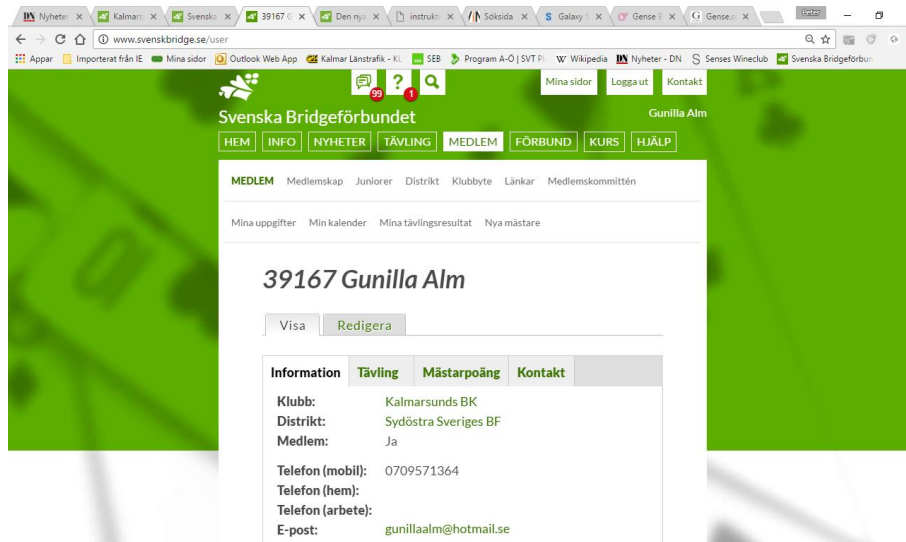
Nyheter × Kalmar × Svenska × 39167 × Den ny × instrukti × Söksida × Galaxy × Gense × Gense × Peter

www.svenskbridge.se/user

Appar Importerat från IE Mina sidor Outlook Web App Kalmar Länstrafik - KL SEB Program A-Ö | SVT Pl Wikipedia Nyheter - DN Senses Wineclub Svenska Bridgeförbun

99 ? 1 Mina sidor Logga ut Kontakt

Svenska Bridgeförbundet Gunilla Alm

HEM INFO NYHETER TÄVLING MEDLEM FÖRBUND KURS HJÄLP

MEDLEM Medlemskap Juniorer Distrikt Klubbyte Länkar Medlemskommittén

Mina uppgifter Min kalender Mina tävlingsresultat Nya mästare

39167 Gunilla Alm

Visa Redigera

Information Tävling Mästarpoäng Kontakt

| | |
|---|---|
| Klubb: | Kalmarsunds BK |
| Distrikt: | Sydöstra Sveriges BF |
| Medlem: | Ja |
| Telefon (mobil): | 0709571364 |
| Telefon (hem): | |
| Telefon (arbete): | |
| E-post: | gunillaalm@hotmail.se |